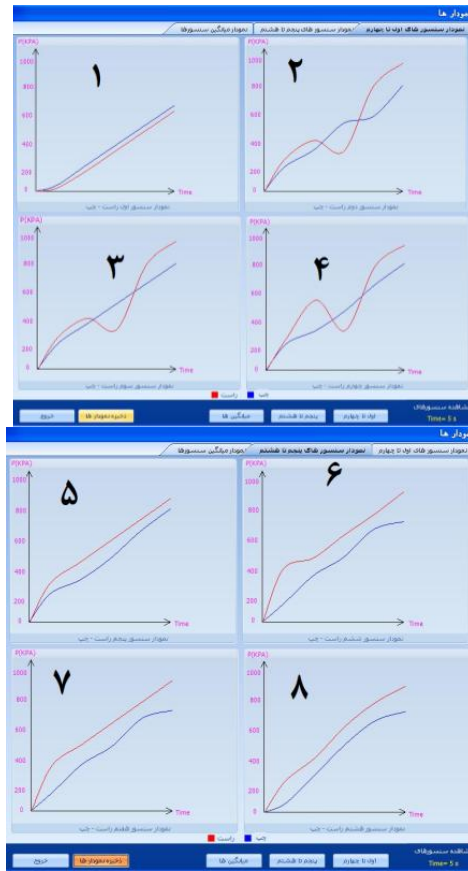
نمودار ها

نمودار سنسور های اول تا چهارم | نمودار سنسور های پنجم تا هشتم | نمودار میانگین سنسورها

P(KPA)
1000
800
600
400
200
0
Time
۱
نمودار سنسور اول راست - چپ

P(KPA)
1000
800
600
400
200
0
Time
۲
نمودار سنسور دوم راست - چپ

P(KPA)
1000
800
600
400
200
0
Time
۳
نمودار سنسور سوم راست - چپ

P(KPA)
1000
800
600
400
200
0
Time
۴
نمودار سنسور چهارم راست - چپ

راست | چپ

خروج | ذخیره نمودار ها | میانگین ها | پنجم تا هشتم | اول تا چهارم | مشاهده سنسورهای Time= 5 s

نمودار ها

نمودار سنسور های اول تا چهارم | نمودار سنسور های پنجم تا هشتم | نمودار میانگین سنسورها

P(KPA)
1000
800
600
400
200
0
Time
۵
نمودار سنسور پنجم راست - چپ

P(KPA)
1000
800
600
400
200
0
Time
۶
نمودار سنسور ششم راست - چپ

P(KPA)
1000
800
600
400
200
0
Time
۷
نمودار سنسور هفتم راست - چپ

P(KPA)
1000
800
600
400
200
0
Time
۸
نمودار سنسور هشتم راست - چپ

راست | چپ

خروج | ذخیره نمودار ها | میانگین ها | پنجم تا هشتم | اول تا چهارم | مشاهده سنسورهای Time= 5 s